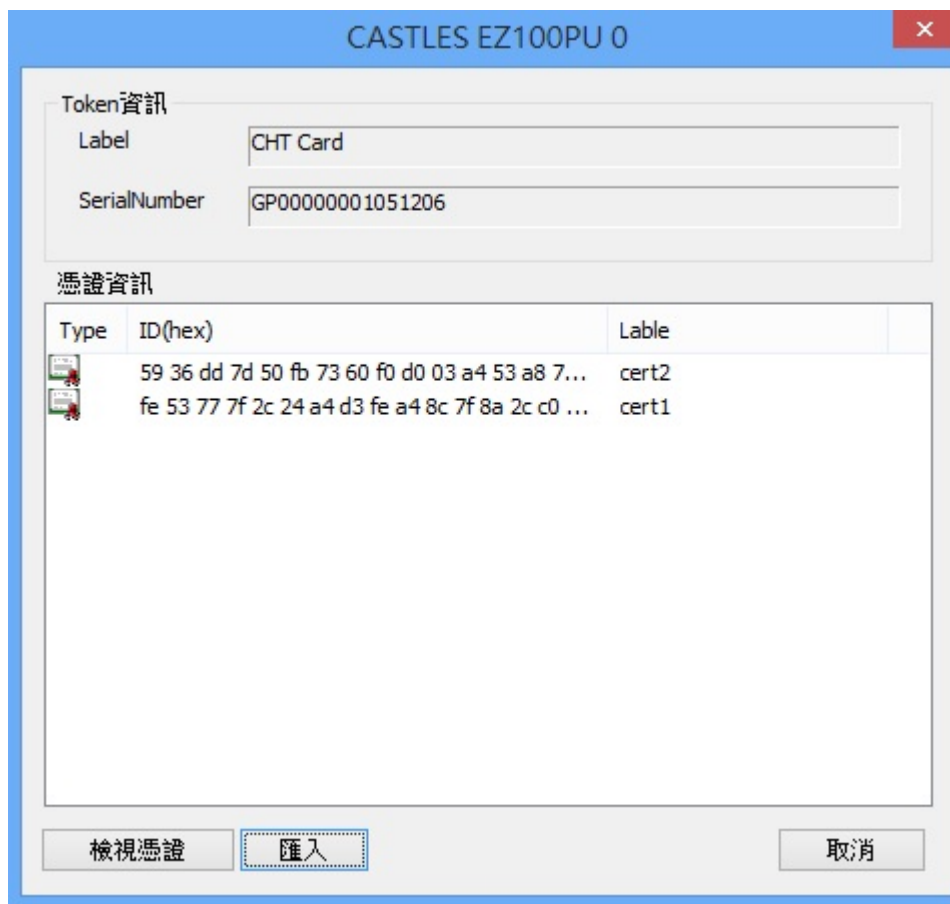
CASTLES EZ100PU 0

×

Token資訊

Label CHT Card

SerialNumber GP00000001051206

憑證資訊

| Type | ID(hex) | Lable |
|---|---|---|
| | 59 36 dd 7d 50 fb 73 60 f0 d0 03 a4 53 a8 7... | cert2 |
| | fe 53 77 7f 2c 24 a4 d3 fe a4 8c 7f 8a 2c c0 ... | cert1 |

檢視憑證 匯入 取消